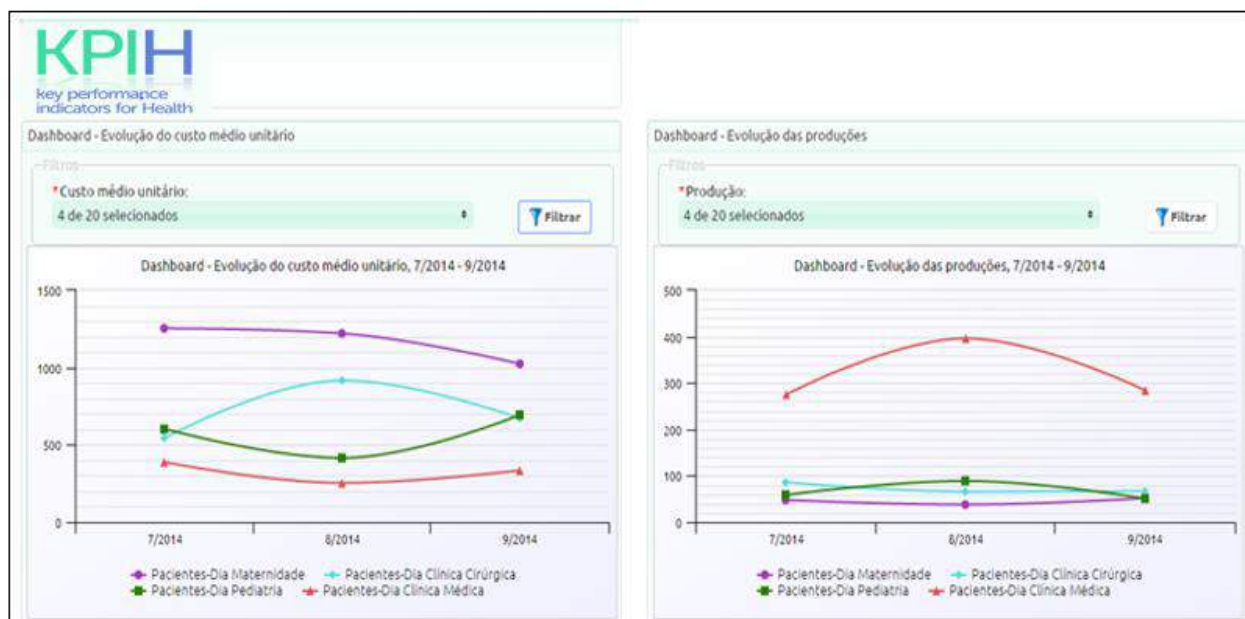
KPIH
key performance indicators for Health

Dashboard - Evolução do custo médio unitário

Filtros

*Custo médio unitário:

4 de 20 selecionados

Filtrar

Dashboard - Evolução do custo médio unitário, 7/2014 - 9/2014

1500

1000

500

0

7/2014

8/2014

9/2014

Pacientes-Dia Maternidade
Pacientes-Dia Clínica Cirúrgica
Pacientes-Dia Pediatria
Pacientes-Dia Clínica Médica

Dashboard - Evolução das produções

Filtros

*Produção:

4 de 20 selecionados

Filtrar

Dashboard - Evolução das produções, 7/2014 - 9/2014

500

400

300

200

100

0

7/2014

8/2014

9/2014

Pacientes-Dia Maternidade
Pacientes-Dia Clínica Cirúrgica
Pacientes-Dia Pediatria
Pacientes-Dia Clínica Médica